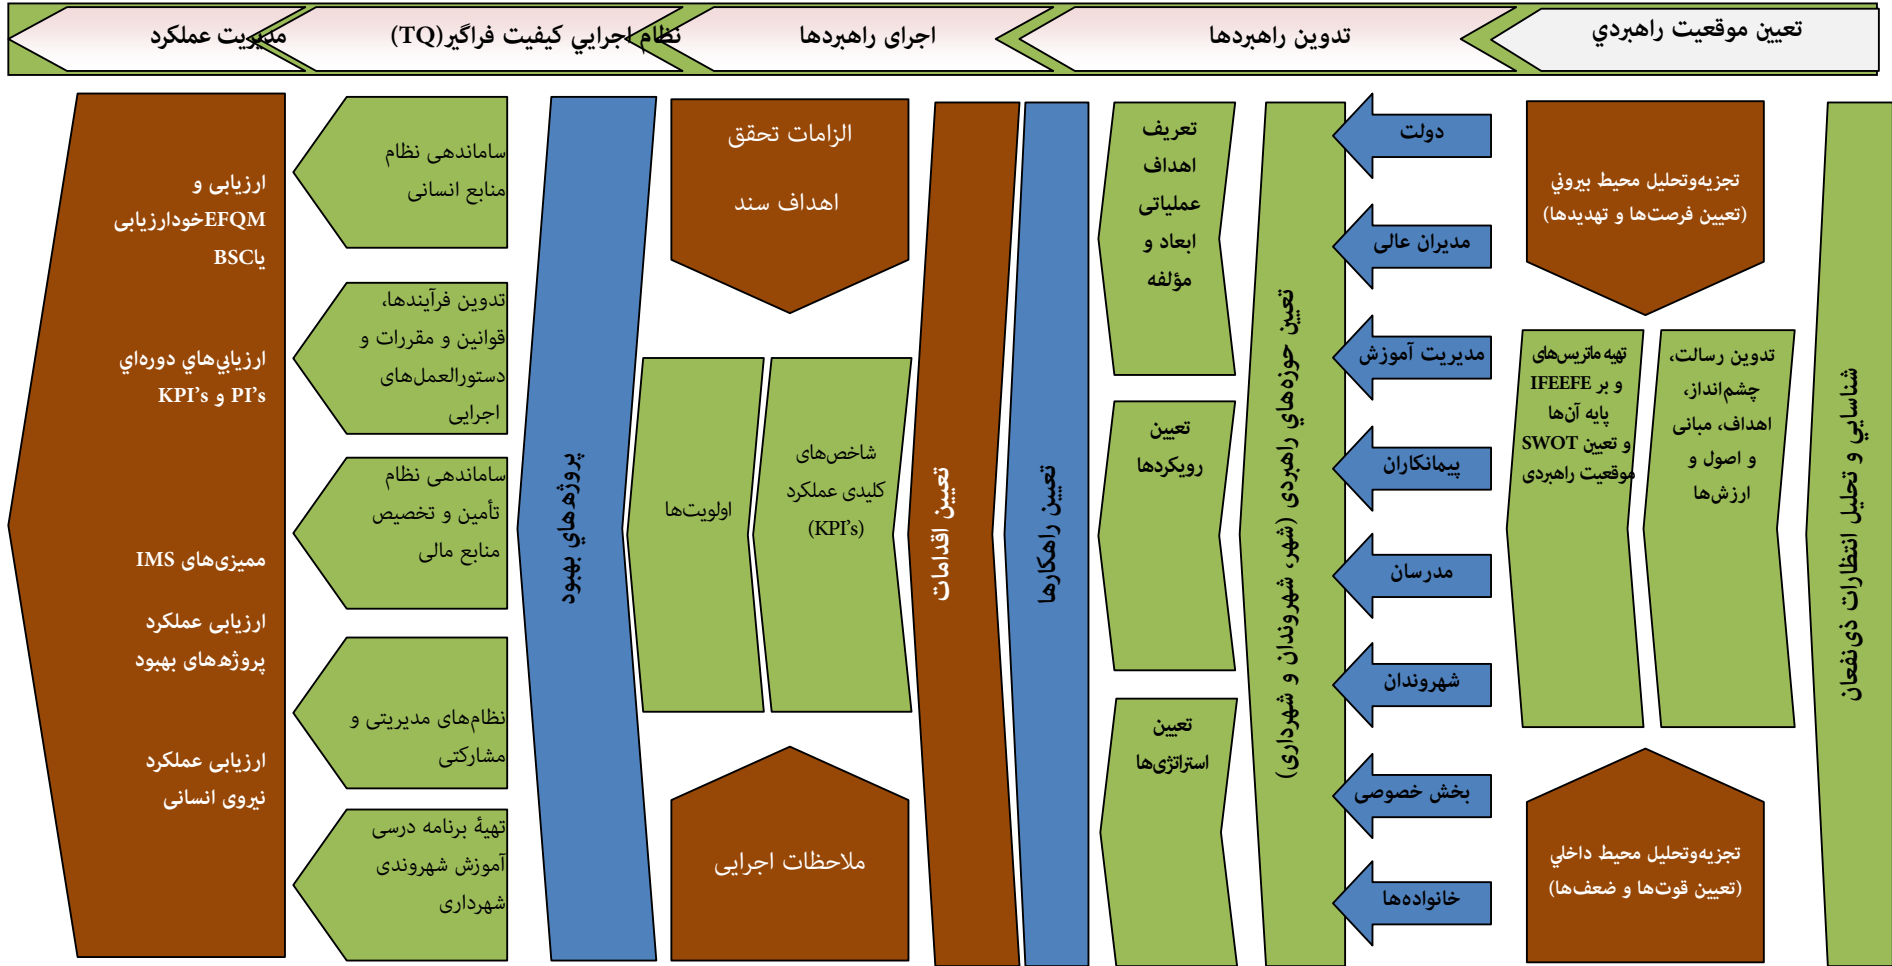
تعيين موقعيت راهبردي

تدوين راهبردها

اجراي راهبردها

نظام اجرايي كيفيت فراگير(TQ)

مديريت عملكرد

شناسايي و تحليل انتظارات ذي‌نفعان

تجزيه‌وتحليل محيط بيروني (تعيين فرصت‌ها و تهديدها)

تدوين رسالت، چشم‌انداز، اهداف، مباني و اصول و ارزش‌ها

تهيه ماتريس‌هاي IFEEFE و بر پايه آن‌ها SWOT و تعيين موقعيت راهبردي

تجزيه‌وتحليل محيط داخلي (تعيين قوت‌ها و ضعف‌ها)

دولت

مديران عالي

مديريت آموزش

پيمانكاران

مدرسان

شهروندان

بخش خصوصي

خانواده‌ها

تعيين حوزه‌هاي راهبردي (شهر، شهروندان و شهرداري)

تعريف اهداف عملياتي و ابعاد و مؤلفه

تعيين رويكردها

تعيين استراتژي‌ها

تعيين راهكارها

تعيين اقدامات

الزامات تحقق اهداف سند

شاخص‌هاي كليدي عملكرد (KPI's)

اولويت‌ها

ملاحظات اجرايي

پروژه‌هاي بهبود

ساماندهی نظام منابع انسانی

تدوين فرآيندها، قوانين و مقررات و دستورالعمل‌هاي اجرايي

ساماندهی نظام تأمين و تخصيص منابع مالی

نظام‌های مديريتی و مشاركتی

تهيهٔ برنامه درسی آموزش شهروندی شهرداری

ارزيابی و خودارزيابی EFQM يا BSC

ارزيابي‌هاي دوره‌اي PI's و KPI's

مميزی‌های IMS

ارزيابی عملكرد پروژه‌های بهبود

ارزيابی عملكرد نيروی انسانی